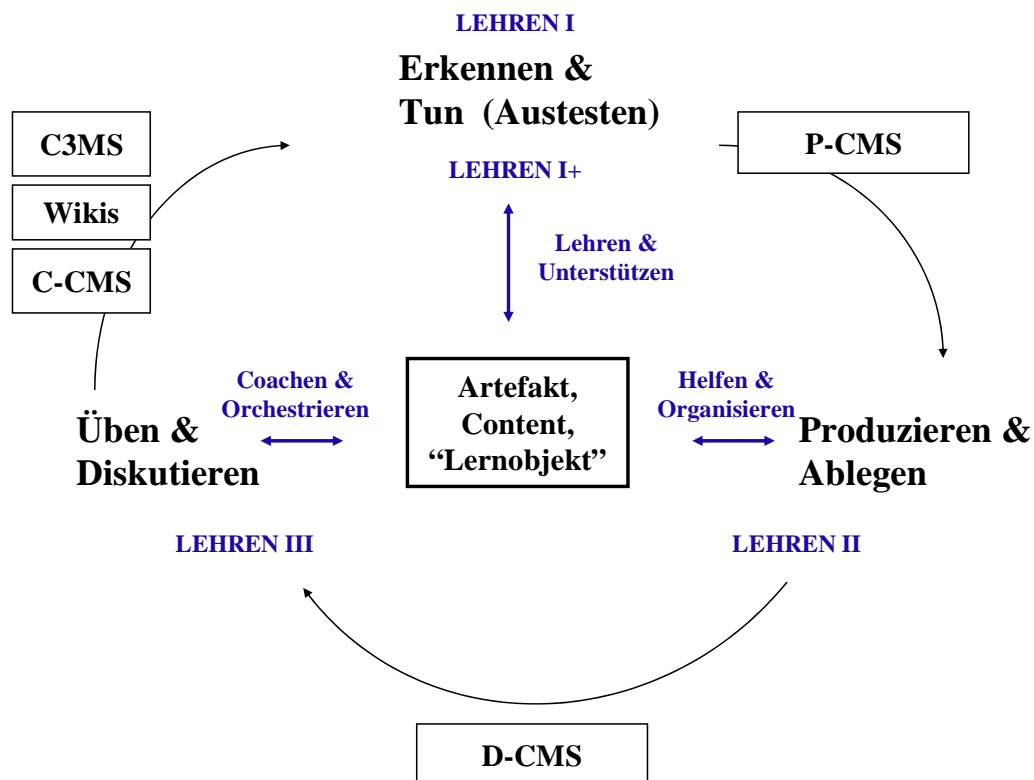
LEHREN I

Erkennen & Tun (Austesten)

C3MS

Wikis

C-CMS

P-CMS

LEHREN I+

Lehren & Unterstützen

Coachen & Orchestrieren

Artefakt, Content, “Lernobjekt”

Helfen & Organisieren

Üben & Diskutieren

Produzieren & Ablegen

LEHREN III

LEHREN II

D-CMS